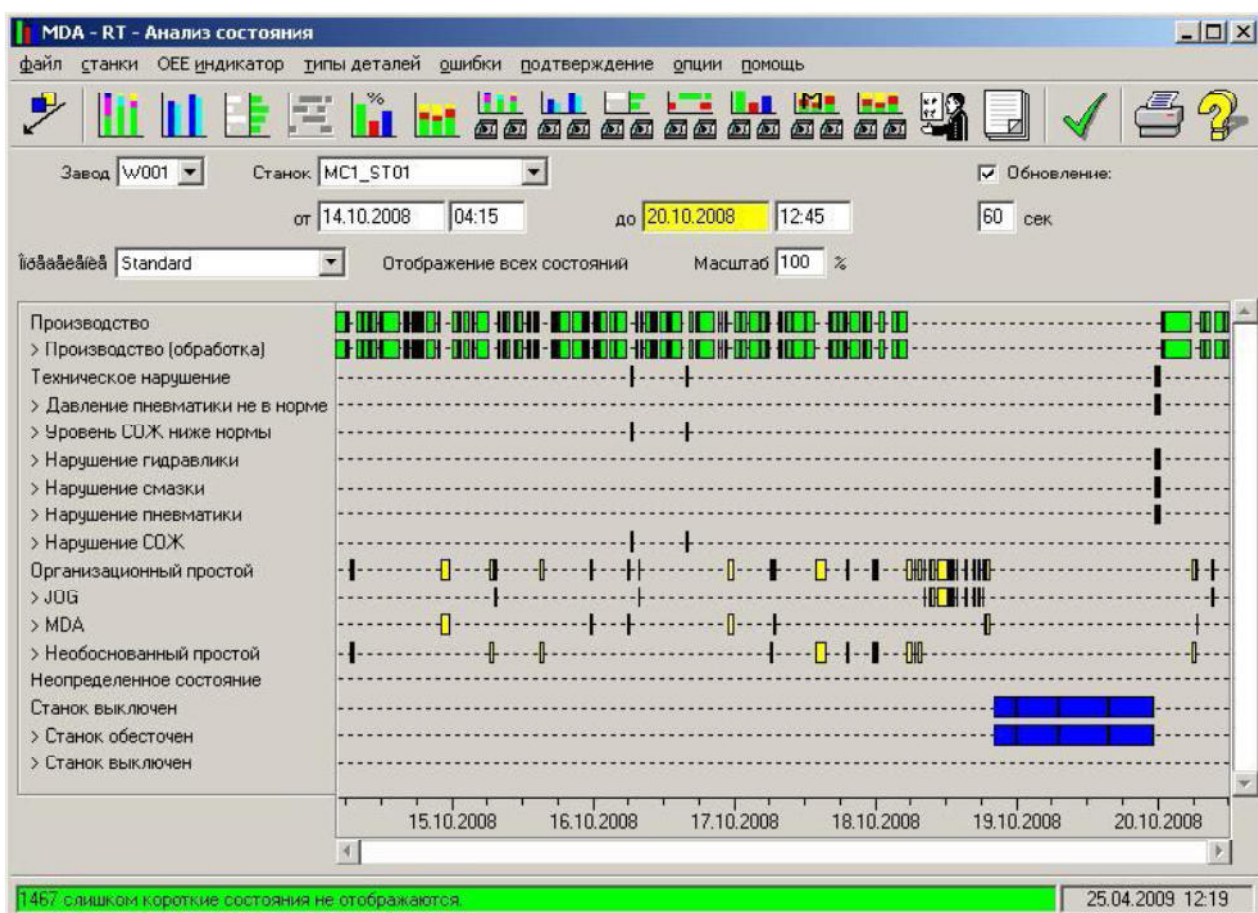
MDA - RT - Анализ состояния

файл станки OEE индикатор типы деталей ошибки подтверждение опции помощь

Завод W001 Станок MC1_ST01 Обновление:

от 14.10.2008 04:15 до 20.10.2008 12:45 60 сек

Îòðàáîòêà Standard Отображение всех состояний Масштаб 100 %

Производство
> Производство (обработка)
Техническое нарушение
> Давление пневматики не в норме
> Уровень СОЖ ниже нормы
> Нарушение гидравлики
> Нарушение смазки
> Нарушение пневматики
> Нарушение СОЖ
Организационный простой
> JOG
> MDA
> Необоснованный простой
Неопределенное состояние
Станок выключен
> Станок обесточен
> Станок выключен

15.10.2008 16.10.2008 17.10.2008 18.10.2008 19.10.2008 20.10.2008

1467 слишком короткие состояния не отображаются. 25.04.2009 12:19